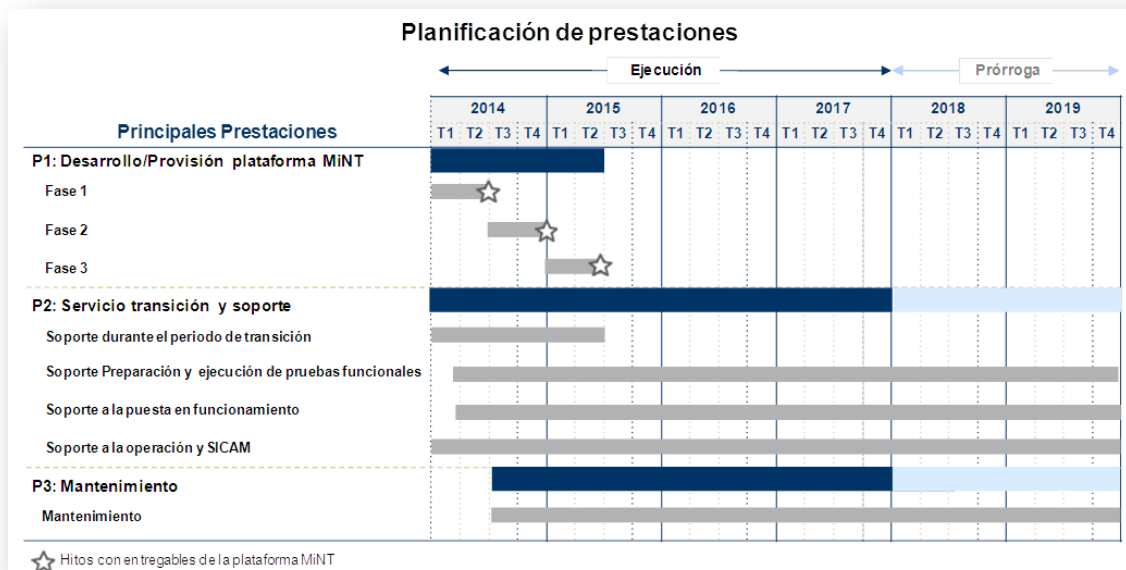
Planificación de prestaciones

Ejecución

Prórroga

| Principales Prestaciones | 2014 | | | | 2015 | | | | 2016 | | | | 2017 | | | | 2018 | | | | 2019 | | | |
|---|---|---|---|---|---|---|---|---|---|---|---|---|---|---|---|---|---|---|---|---|---|---|---|---|
| | T1 | T2 | T3 | T4 | T1 | T2 | T3 | T4 | T1 | T2 | T3 | T4 | T1 | T2 | T3 | T4 | T1 | T2 | T3 | T4 | T1 | T2 | T3 | T4 |
| P1: Desarrollo/Provisión plataforma MiNT | | | | | | | | | | | | | | | | | | | | | | | | |
| Fase 1 | | | | | | | | | | | | | | | | | | | | | | | | |
| Fase 2 | | | | | | | | | | | | | | | | | | | | | | | | |
| Fase 3 | | | | | | | | | | | | | | | | | | | | | | | | |
| P2: Servicio transición y soporte | | | | | | | | | | | | | | | | | | | | | | | | |
| Soporte durante el periodo de transición | | | | | | | | | | | | | | | | | | | | | | | | |
| Soporte Preparación y ejecución de pruebas funcionales | | | | | | | | | | | | | | | | | | | | | | | | |
| Soporte a la puesta en funcionamiento | | | | | | | | | | | | | | | | | | | | | | | | |
| Soporte a la operación y SICAM | | | | | | | | | | | | | | | | | | | | | | | | |
| P3: Mantenimiento | | | | | | | | | | | | | | | | | | | | | | | | |
| Mantenimiento | | | | | | | | | | | | | | | | | | | | | | | | |

Hitos con entregables de la plataforma MiNT